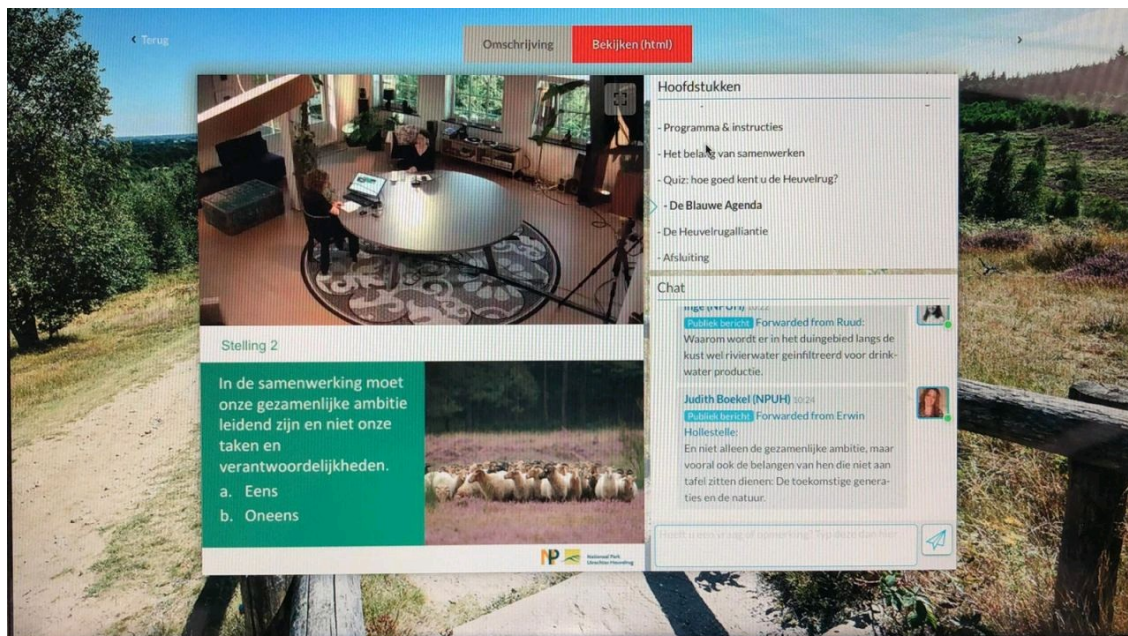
‹ Terug

Omschrijving

Bekijken (html)

›

Hoofdstukken

- Programma & instructies

- Het belang van samenwerken

- Quiz: hoe goed kent u de Heuvelrug?

- De Blauwe Agenda

- De Heuvelrugalliantie

- Afsluiting

Chat

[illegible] (NPUH) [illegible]

Publiek bericht Forwarded from Ruud: Waarom wordt er in het duingebied langs de kust wel rivierwater geinfiltreerd voor drinkwater productie.

Judith Boekel (NPUH) 10:24

Publiek bericht Forwarded from Erwin Hollestelle: En niet alleen de gezamenlijke ambitie, maar vooral ook de belangen van hen die niet aan tafel zitten dienen: De toekomstige generaties en de natuur.

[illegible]

Stelling 2

In de samenwerking moet onze gezamenlijke ambitie leidend zijn en niet onze taken en verantwoordelijkheden.

a. Eens

b. Oneens

NP Nationaal Park Utrechtse Heuvelrug